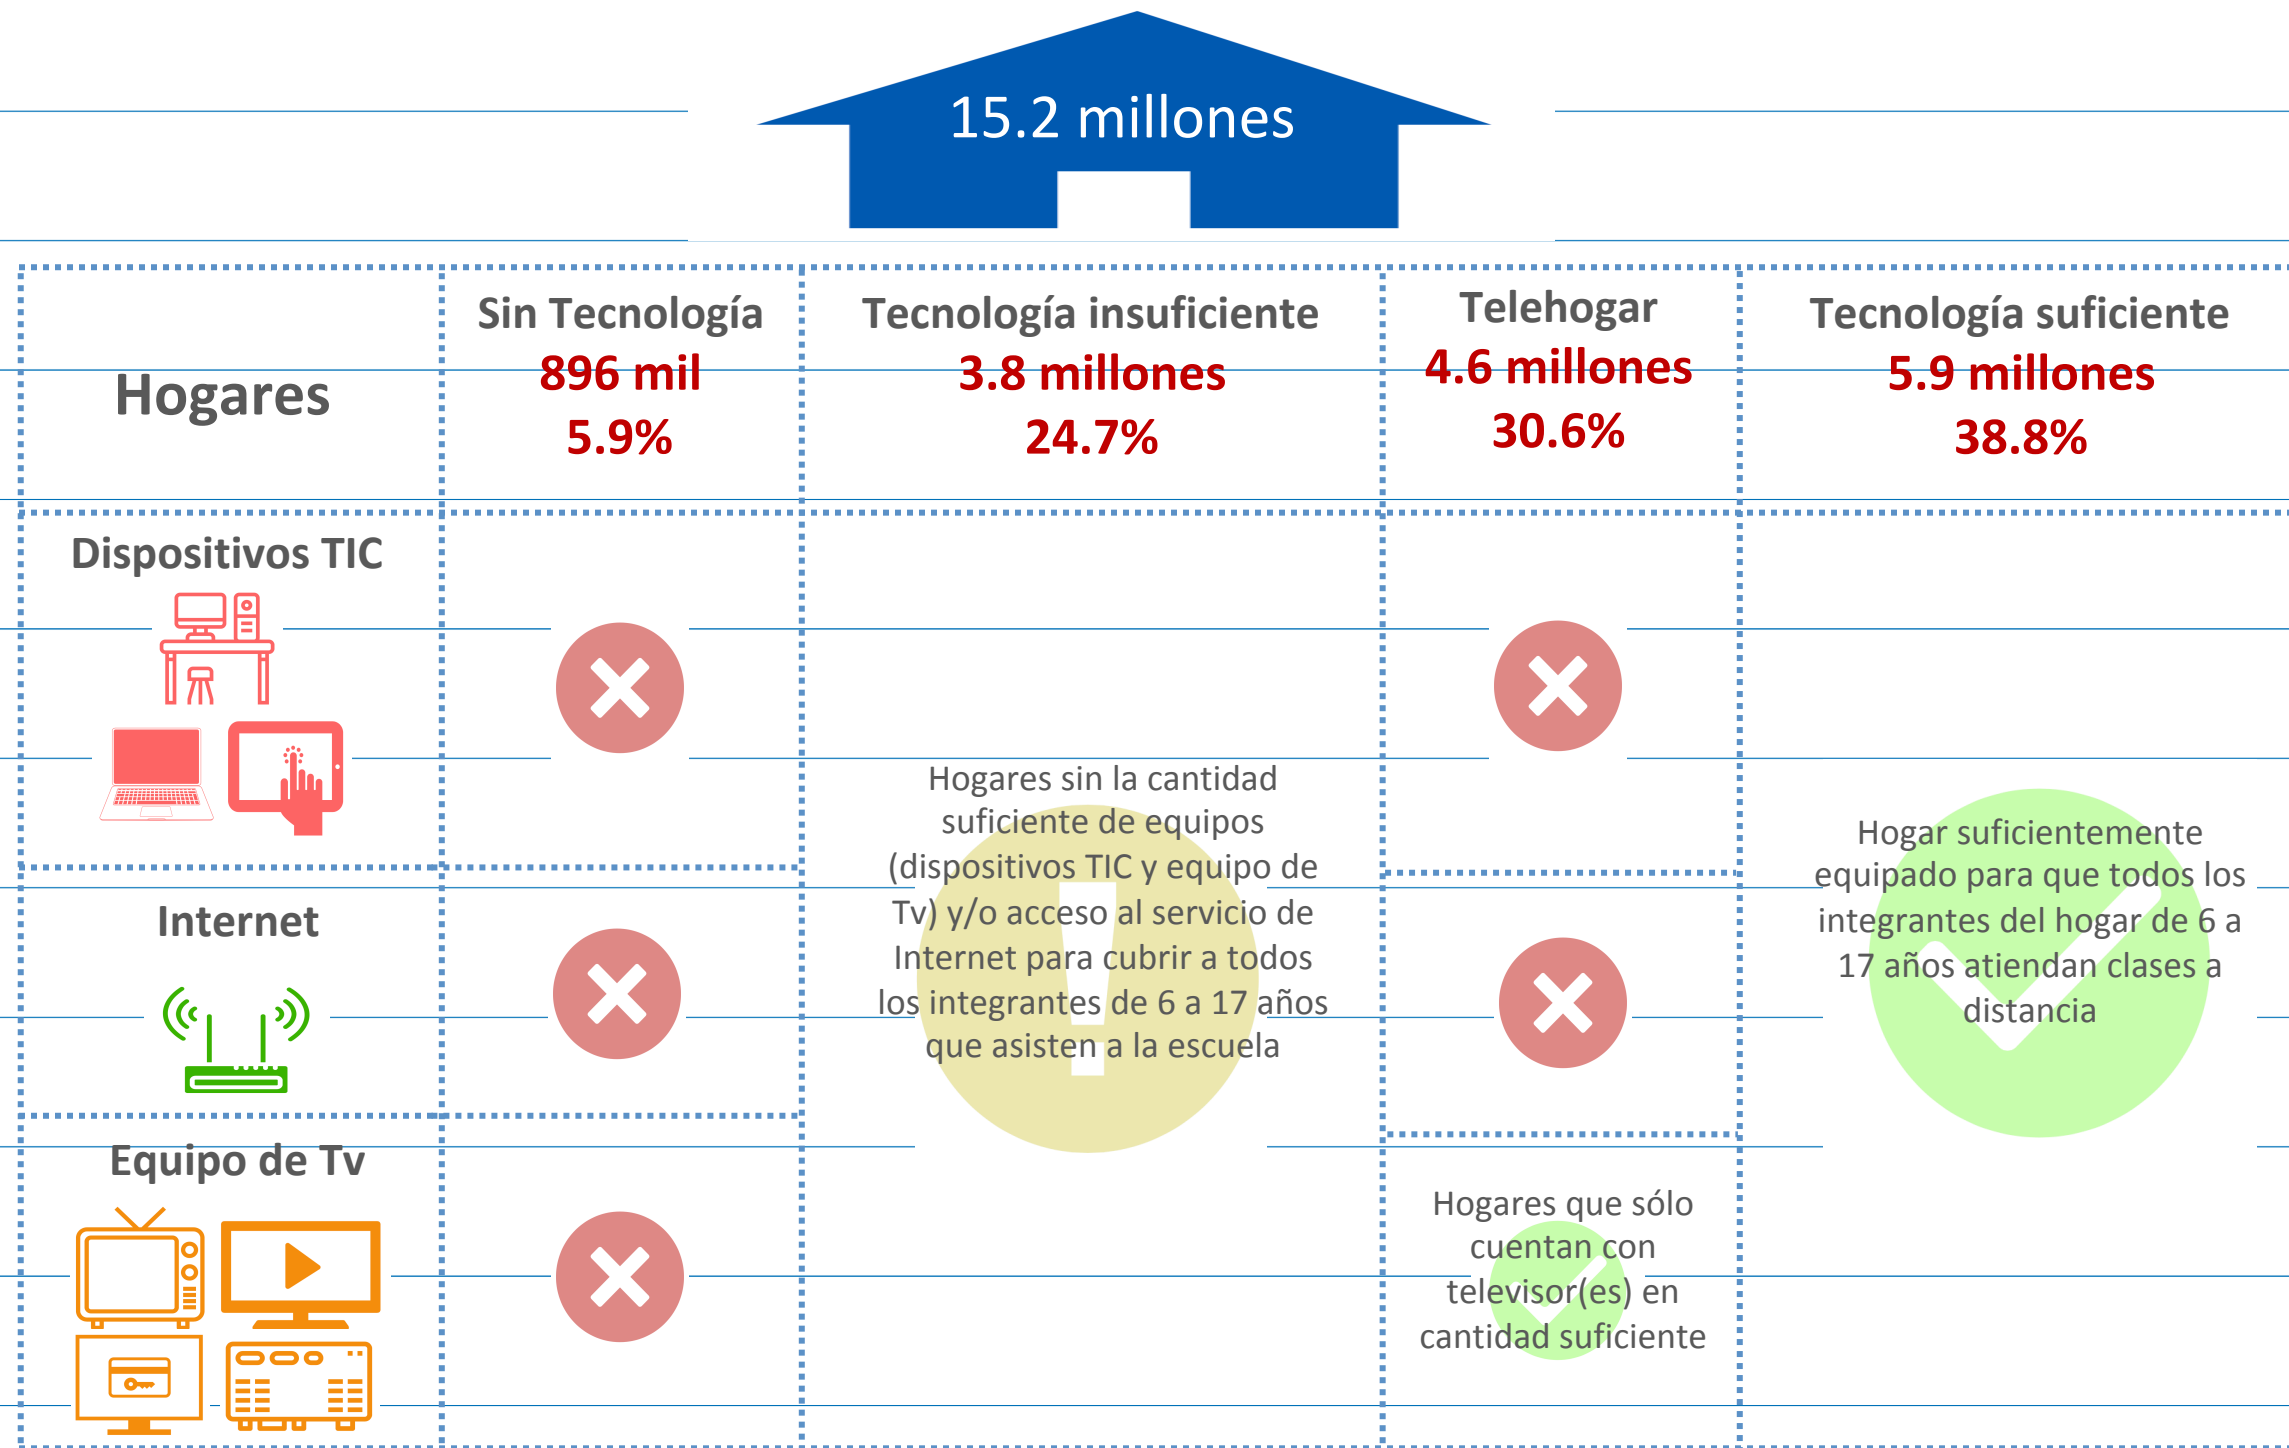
15.2 millones

| Hogares | Sin Tecnología 896 mil 5.9% | Tecnología insuficiente 3.8 millones 24.7% | Telehogar 4.6 millones 30.6% | Tecnología suficiente 5.9 millones 38.8% |
|---|---|---|---|---|
| Dispositivos TIC | | Hogares sin la cantidad suficiente de equipos (dispositivos TIC y equipo de Tv) y/o acceso al servicio de Internet para cubrir a todos los integrantes de 6 a 17 años que asisten a la escuela | | Hogar suficientemente equipado para que todos los integrantes del hogar de 6 a 17 años atiendan clases a distancia |
| Internet | | | | |
| Equipo de Tv | | | Hogares que sólo cuentan con televisor(es) en cantidad suficiente | |